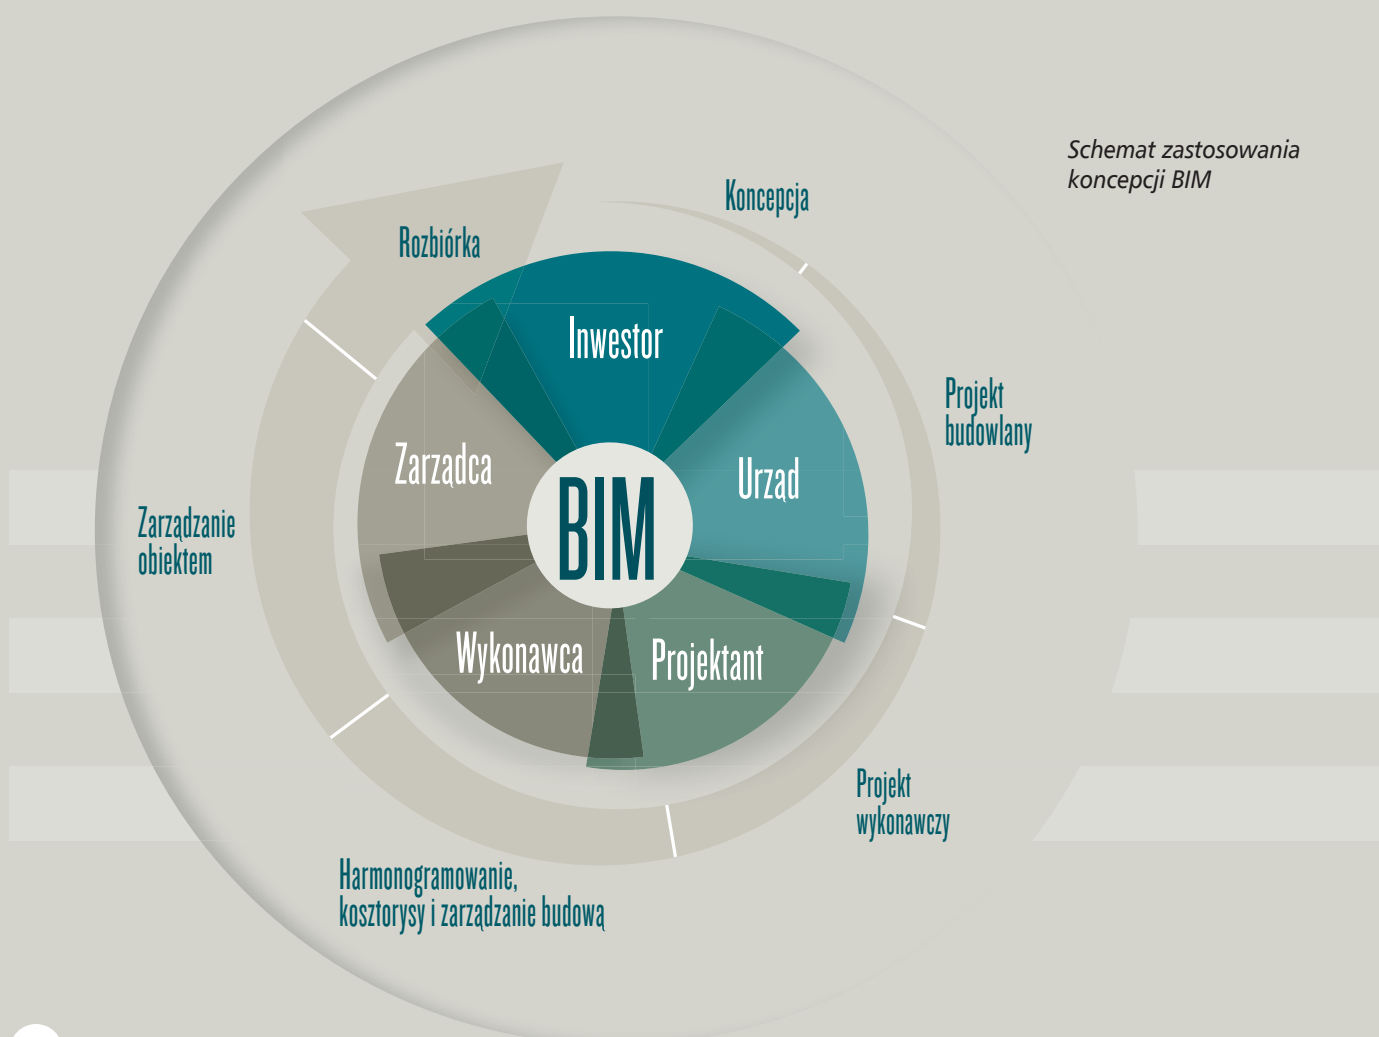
Schemat zastosowania koncepcji BIM

Koncepcja

Rozbiórka

Inwestor

Projekt budowlany

Zarządca

Urząd

BIM

Zarządzanie obiektem

Wykonawca

Projektant

Projekt wykonawczy

Harmonogramowanie, kosztorysy i zarządzanie budową